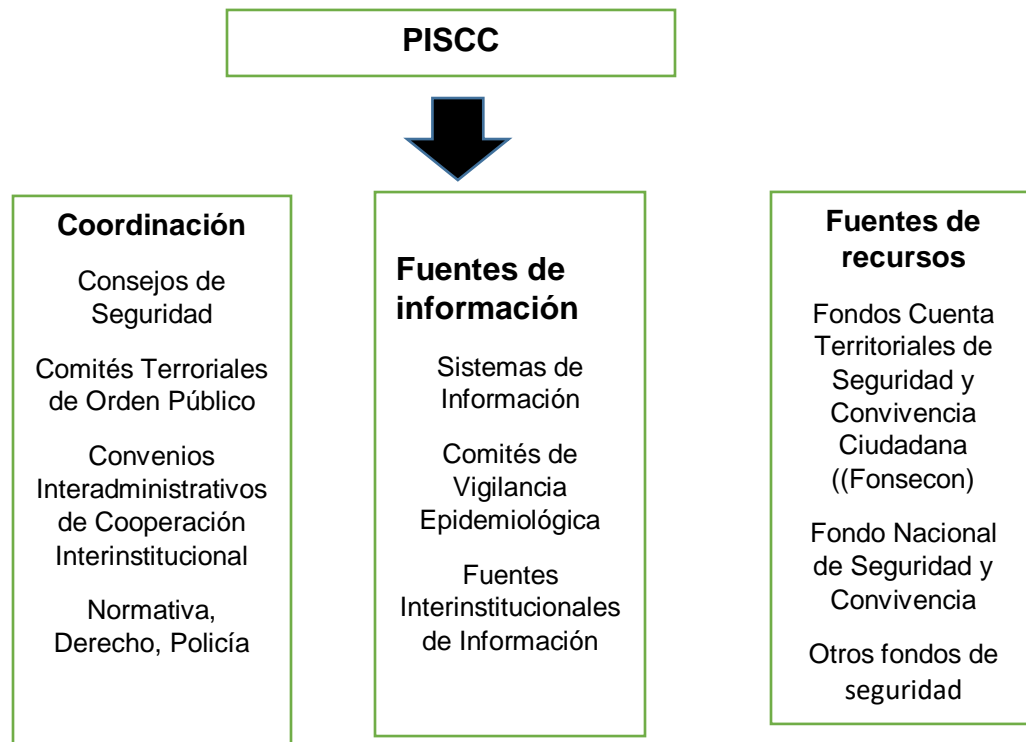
PISCC

Coordinación

Consejos de Seguridad

Comités Terroriales de Orden Público

Convenios Interadministrativos de Cooperación Interinstitucional

Normativa, Derecho, Policía

Fuentes de información

Sistemas de Información

Comités de Vigilancia Epidemiológica

Fuentes Interinstitucionales de Información

Fuentes de recursos

Fondos Cuenta Territoriales de Seguridad y Convivencia Ciudadana ((Fonsecon)

Fondo Nacional de Seguridad y Convivencia

Otros fondos de seguridad